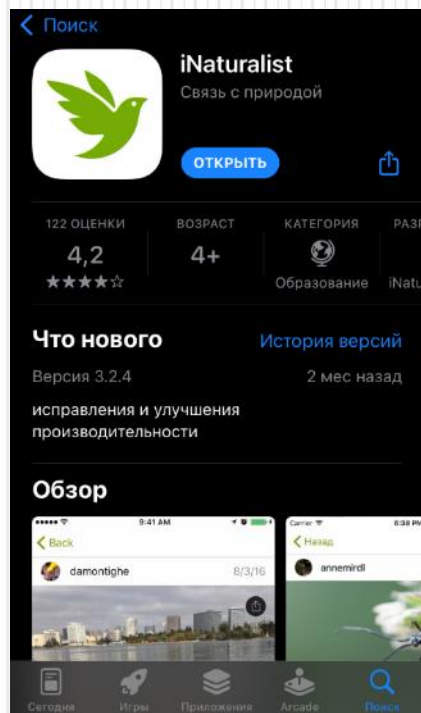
< Поиск

iNaturalist
Связь с природой

ОТКРЫТЬ

122 ОЦЕНКИ
4,2
★★★★☆

ВОЗРАСТ
4+

КАТЕГОРИЯ
Образование

РАЗ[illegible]
iNatu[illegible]

Что нового
История версий

Версия 3.2.4
2 мес назад

исправления и улучшения производительности

Обзор

9:41 AM
< Back
damontighe
8/3/16

Carrier
6:38 PM
< Назад
annemirdl

Сегодня
Игры
Приложения
Arcade
Поиск